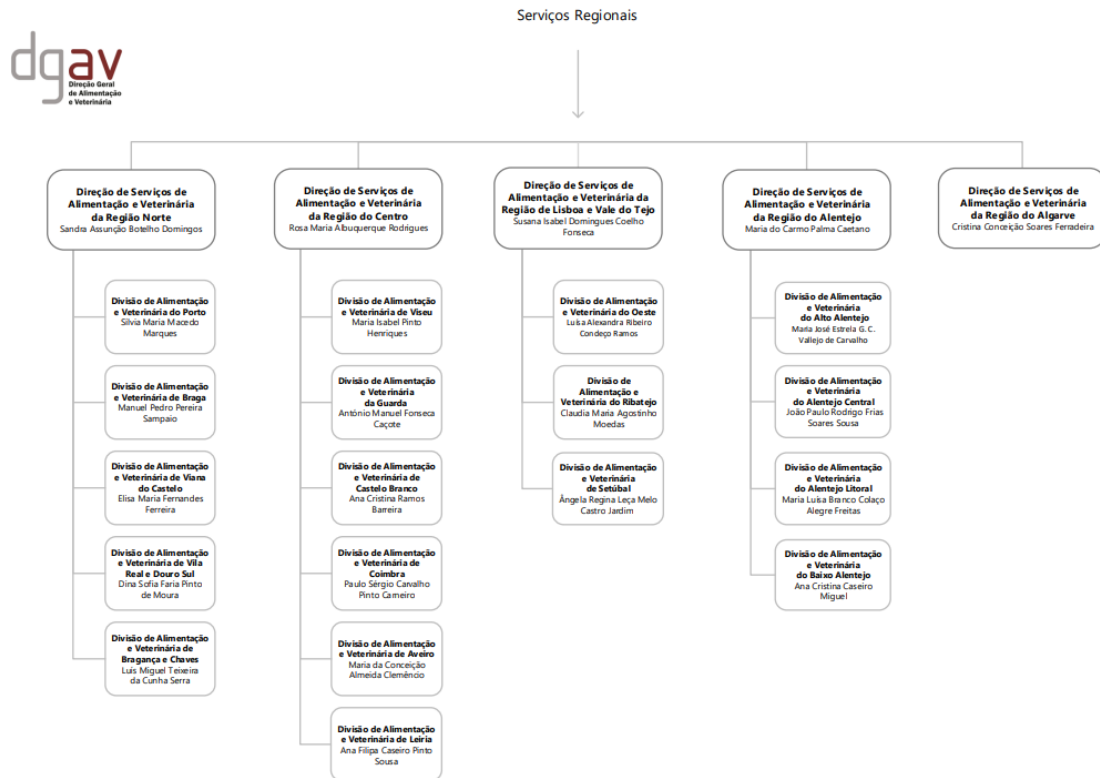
Serviços Regionais

dgav
Direção Geral de Alimentação e Veterinária

Direção de Serviços de Alimentação e Veterinária da Região Norte
Sandra Assunção Botelho Domingos

Divisão de Alimentação e Veterinária do Porto
Sílvia Maria Macedo Marques

Divisão de Alimentação e Veterinária de Braga
Manuel Pedro Pereira Sampaio

Divisão de Alimentação e Veterinária de Viana do Castelo
Elisa Maria Fernandes Ferreira

Divisão de Alimentação e Veterinária de Vila Real e Douro Sul
Dina Sofia Faria Pinto de Moura

Divisão de Alimentação e Veterinária de Bragança e Chaves
Luís Miguel Teixeira da Cunha Serra

Direção de Serviços de Alimentação e Veterinária da Região do Centro
Rosa Maria Albuquerque Rodrigues

Divisão de Alimentação e Veterinária de Viseu
Maria Isabel Pinto Henriques

Divisão de Alimentação e Veterinária da Guarda
António Manuel Fonseca Caçote

Divisão de Alimentação e Veterinária de Castelo Branco
Ana Cristina Ramos Barreira

Divisão de Alimentação e Veterinária de Coimbra
Paulo Sérgio Carvalho Pinto Carneiro

Divisão de Alimentação e Veterinária de Aveiro
Maria da Conceição Almeida Clemêncio

Divisão de Alimentação e Veterinária de Leiria
Ana Filipa Caseiro Pinto Sousa

Direção de Serviços de Alimentação e Veterinária da Região de Lisboa e Vale do Tejo
Susana Isabel Domingues Coelho Fonseca

Divisão de Alimentação e Veterinária do Oeste
Luísa Alexandra Ribeiro Condeço Ramos

Divisão de Alimentação e Veterinária do Ribatejo
Claudia Maria Agostinho Moedas

Divisão de Alimentação e Veterinária de Setúbal
Ângela Regina Leça Melo Castro Jardim

Direção de Serviços de Alimentação e Veterinária da Região do Alentejo
Maria do Carmo Palma Caetano

Divisão de Alimentação e Veterinária do Alto Alentejo
Maria José Estrela G. C. Vallejo de Carvalho

Divisão de Alimentação e Veterinária do Alentejo Central
João Paulo Rodrigo Frias Soares Sousa

Divisão de Alimentação e Veterinária do Alentejo Litoral
Maria Luísa Branco Colaço Alegre Freitas

Divisão de Alimentação e Veterinária do Baixo Alentejo
Ana Cristina Caseiro Miguel

Direção de Serviços de Alimentação e Veterinária da Região do Algarve
Cristina Conceição Soares Ferradeira